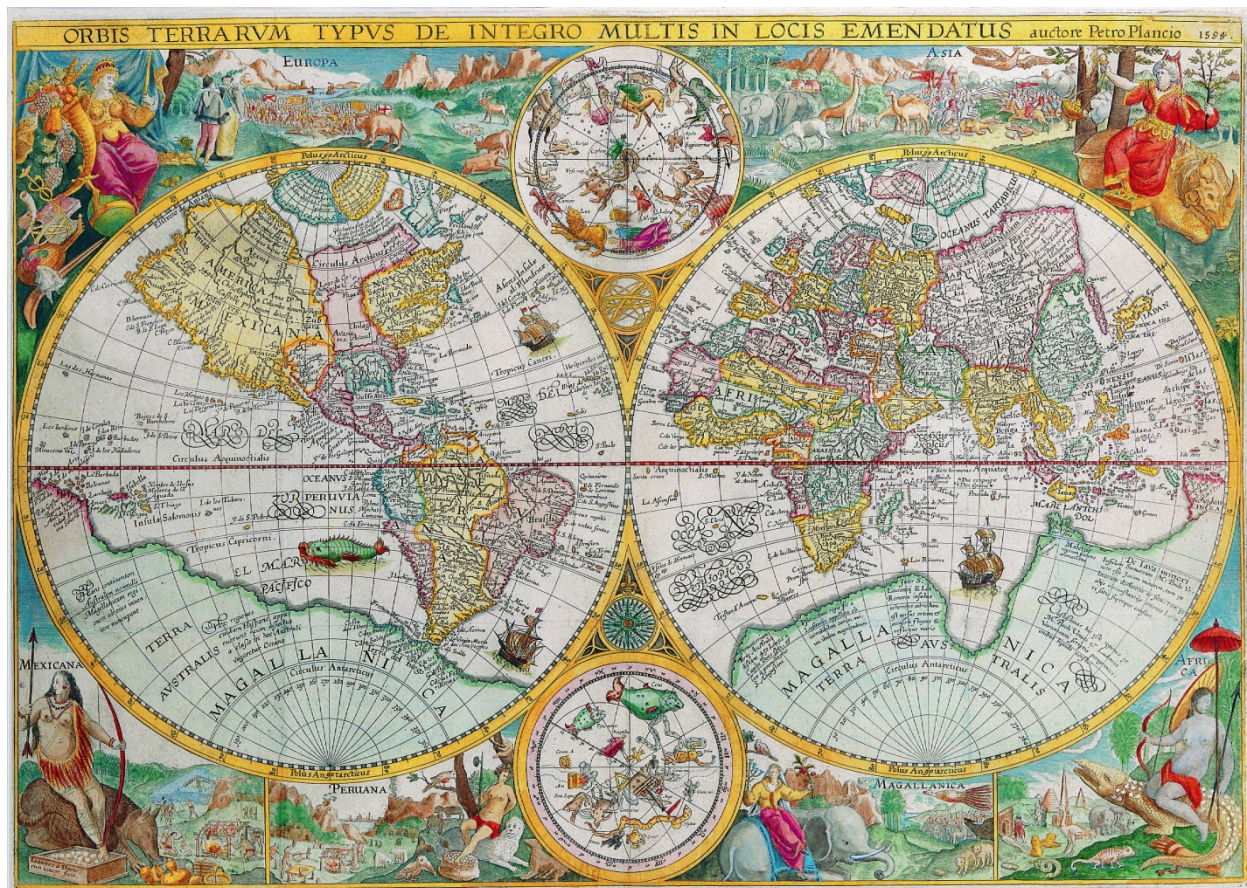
ORBIS TERRARVM TYPVS DE INTEGRO MULTIS IN LOCIS EMENDATUS auctore Petro Plancio 1594.

EVROPA

ASIA

Polus Arcticus

Polus Arcticus

AMERICA

MEXICANA

Circulus Arcticus

Tropicus Cancri

Circulus Aequinoctialis

OCEANVS

PERUVIA

NUS

Insula Salomonis

Tropicus Capricorni

EL MAR PACIFICO

TERRA AVSTRALIS MAGAL LA NICA

Circulus Antarcticus

Polus Antarcticus

OCEANUS TARTARICUS

JAPAN

AFRICA

Aequinoctialis

Aequator

MAGALLANICA TERRA AVSTRALIS

Circulus Antarcticus

Polus Antarcticus

MEXICANA

PERUANA

MAGALLANICA

AFRICA

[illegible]